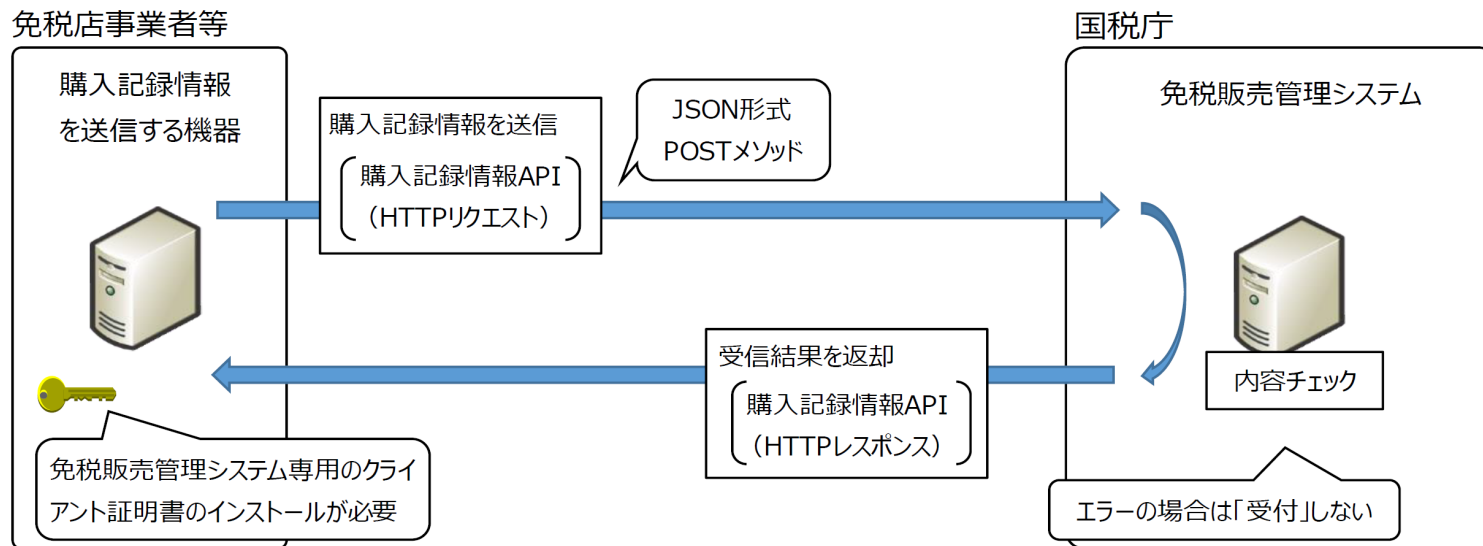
免税店事業者等

購入記録情報を送信する機器

購入記録情報を送信

購入記録情報API
（HTTPリクエスト）

JSON形式
POSTメソッド

国税庁

免税販売管理システム

受信結果を返却

購入記録情報API
（HTTPレスポンス）

内容チェック

免税販売管理システム専用のクライアント証明書のインストールが必要

エラーの場合は「受付」しない